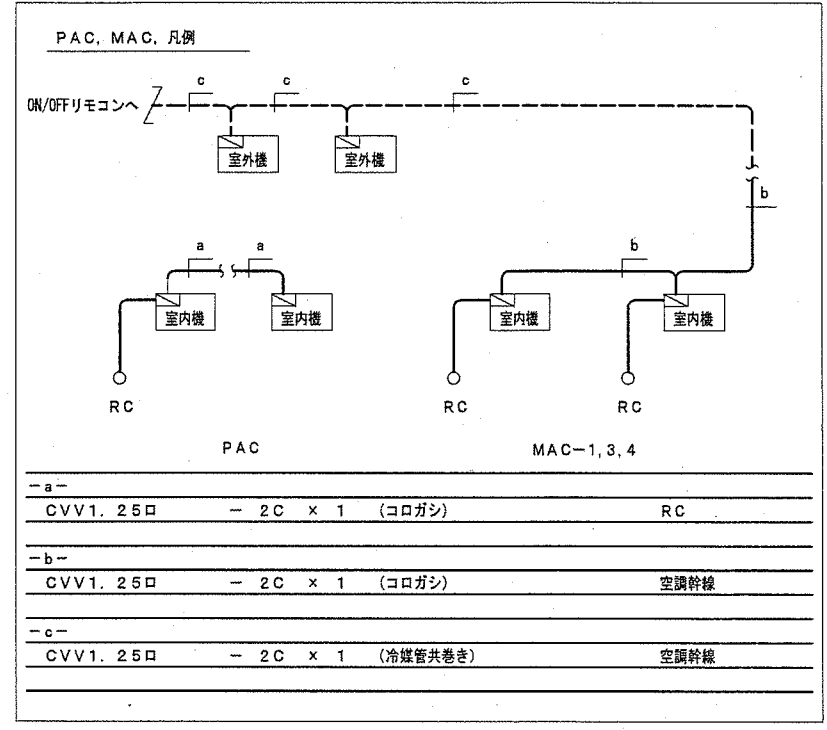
PAC, MAC, 凡例

ON/OFFリモコンへ

c c c

室外機 室外機

b

b

a a

室内機 室内機 室内機 室内機

RC RC RC

PAC MAC−1, 3, 4

−a−
CVV1. 25□ − 2C × 1 (コロガシ) RC

−b−
CVV1. 25□ − 2C × 1 (コロガシ) 空調幹線

−c−
CVV1. 25□ − 2C × 1 (冷媒管共巻き) 空調幹線